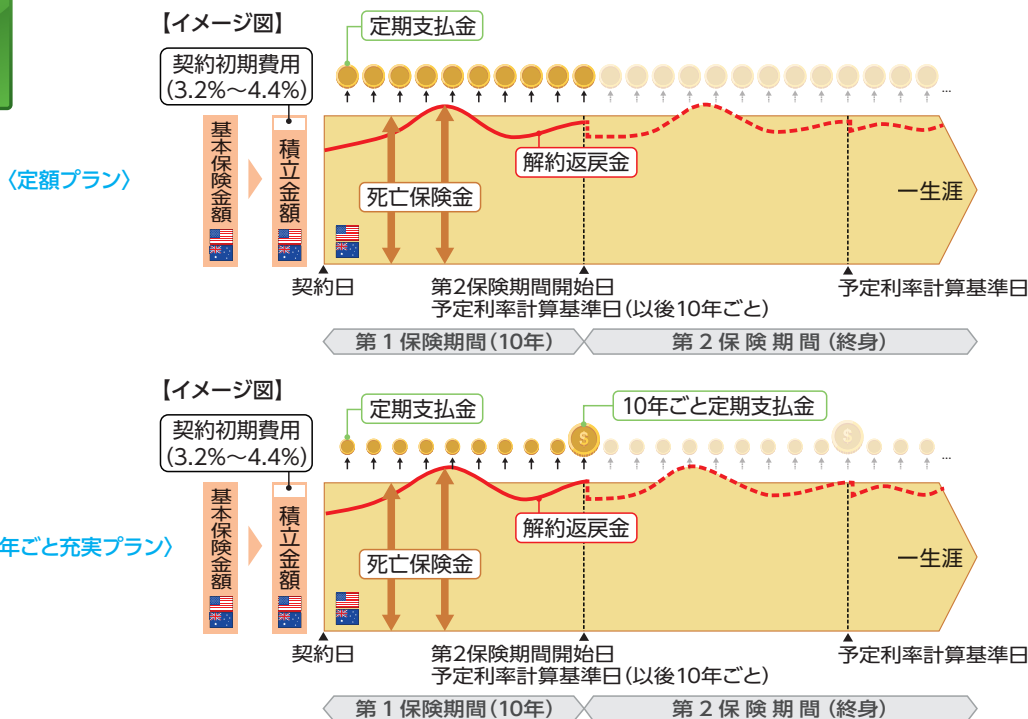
〈定額プラン〉

【イメージ図】

定期支払金

契約初期費用 (3.2%~4.4%)

基本保険金額

積立金額

死亡保険金

解約返戻金

一生涯

契約日

第2保険期間開始日
予定利率計算基準日(以後10年ごと)

予定利率計算基準日

第1保険期間(10年)

第2保険期間(終身)

年ごと充実プラン〉

【イメージ図】

定期支払金

10年ごと定期支払金

契約初期費用 (3.2%~4.4%)

基本保険金額

積立金額

死亡保険金

解約返戻金

一生涯

契約日

第2保険期間開始日
予定利率計算基準日(以後10年ごと)

予定利率計算基準日

第1保険期間(10年)

第2保険期間(終身)